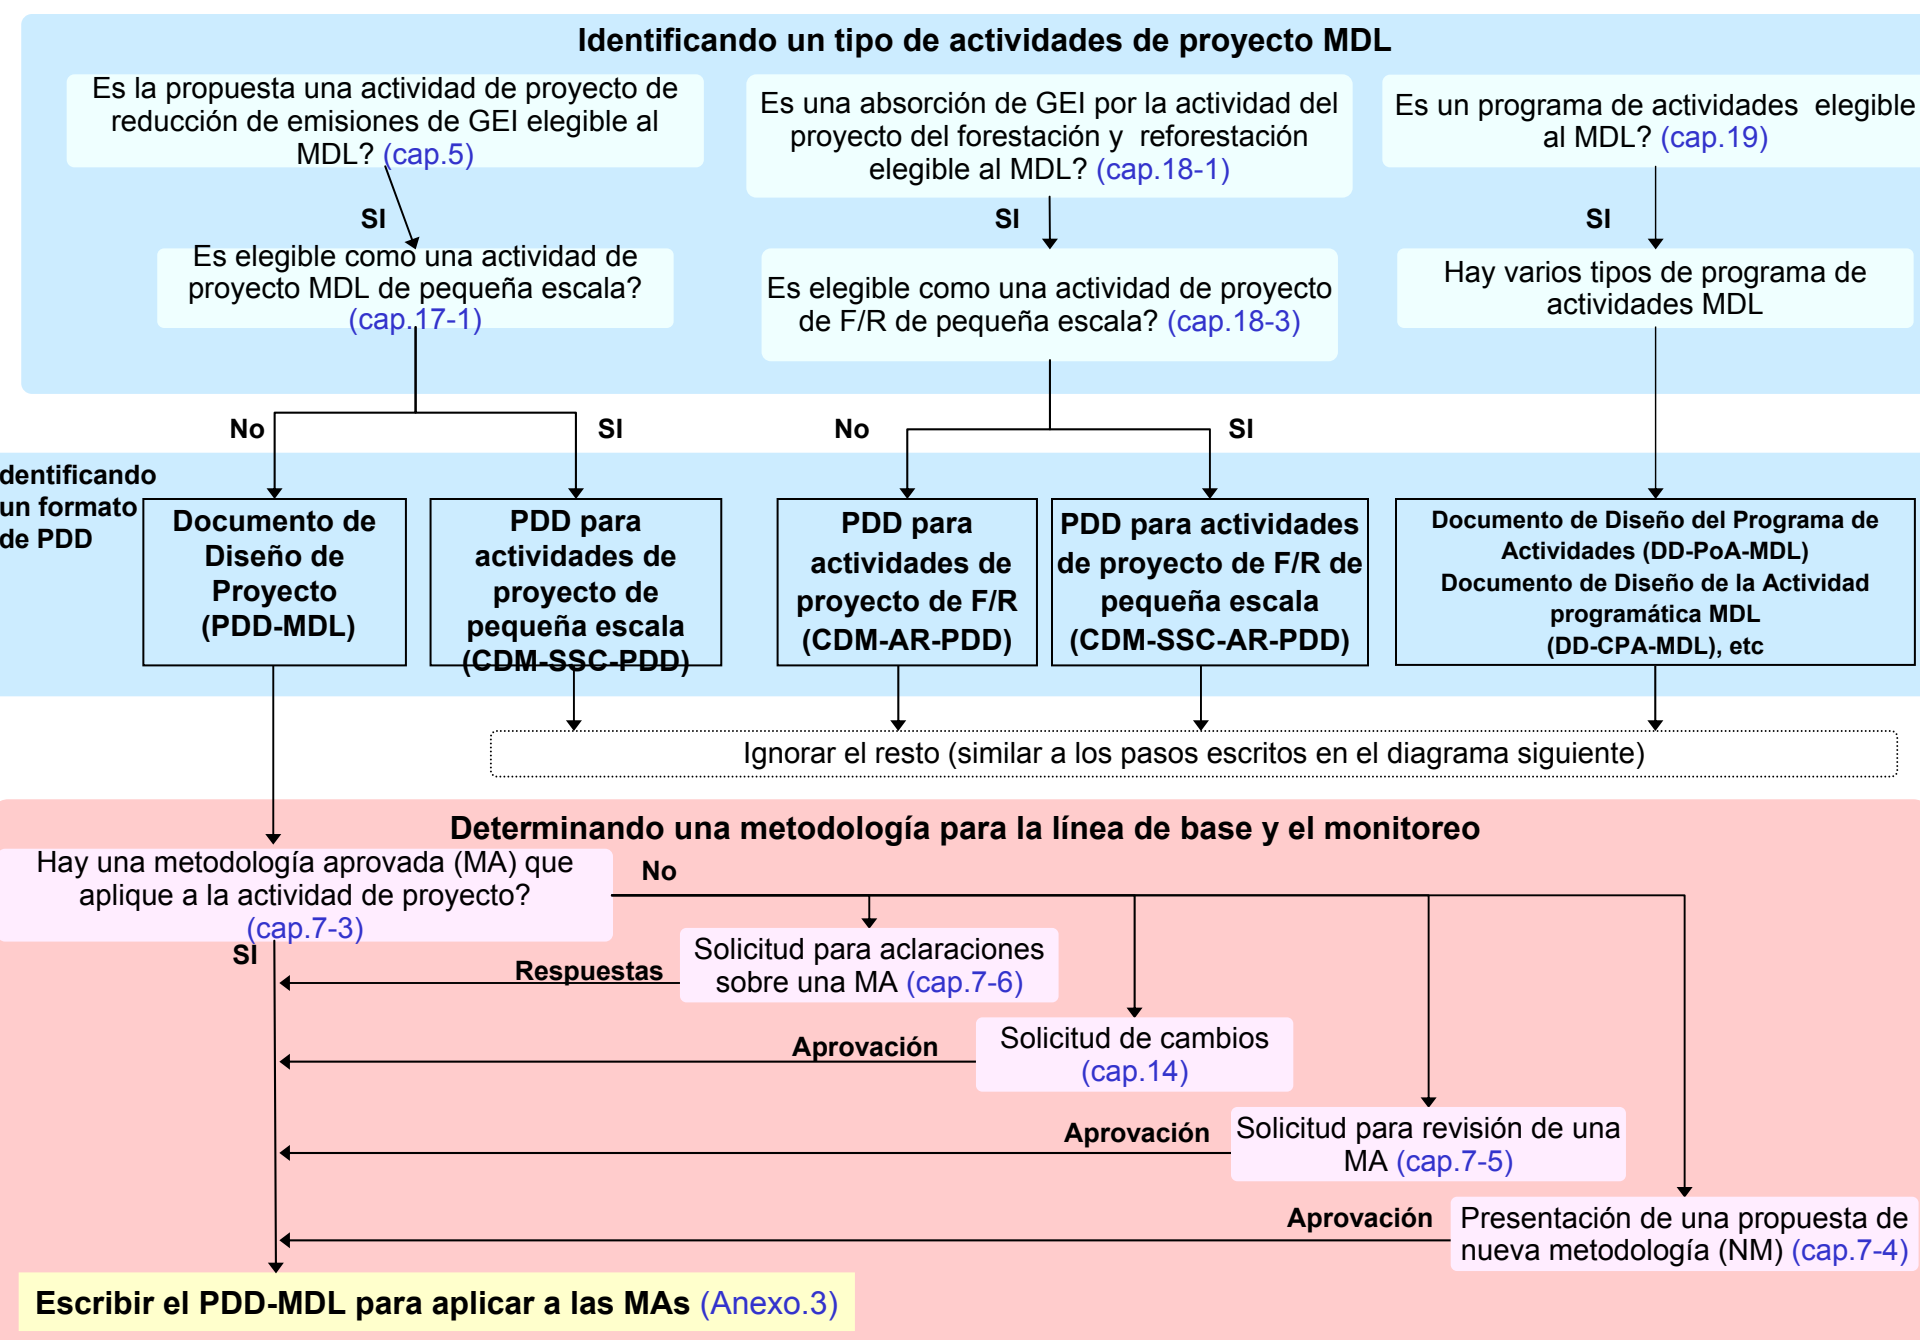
Identificando un tipo de actividades de proyecto MDL

Es la propuesta una actividad de proyecto de reducción de emisiones de GEI elegible al MDL? (cap.5)

SI

Es elegible como una actividad de proyecto MDL de pequeña escala? (cap.17-1)

Es una absorción de GEI por la actividad del proyecto del forestación y reforestación elegible al MDL? (cap.18-1)

SI

Es elegible como una actividad de proyecto de F/R de pequeña escala? (cap.18-3)

Es un programa de actividades elegible al MDL? (cap.19)

SI

Hay varios tipos de programa de actividades MDL

No

SI

No

SI

dentificando un formato de PDD

Documento de Diseño de Proyecto (PDD-MDL)

PDD para actividades de proyecto de pequeña escala (CDM-SSC-PDD)

PDD para actividades de proyecto de F/R (CDM-AR-PDD)

PDD para actividades de proyecto de F/R de pequeña escala (CDM-SSC-AR-PDD)

Documento de Diseño del Programa de Actividades (DD-PoA-MDL)
Documento de Diseño de la Actividad programática MDL (DD-CPA-MDL), etc

Ignorar el resto (similar a los pasos escritos en el diagrama siguiente)

Determinando una metodología para la línea de base y el monitoreo

Hay una metodología aprovada (MA) que aplique a la actividad de proyecto? (cap.7-3)

No

SI

Respuestas

Solicitud para aclaraciones sobre una MA (cap.7-6)

Aprovación

Solicitud de cambios (cap.14)

Aprovación

Solicitud para revisión de una MA (cap.7-5)

Aprovación

Presentación de una propuesta de nueva metodología (NM) (cap.7-4)

Escribir el PDD-MDL para aplicar a las MAs (Anexo.3)